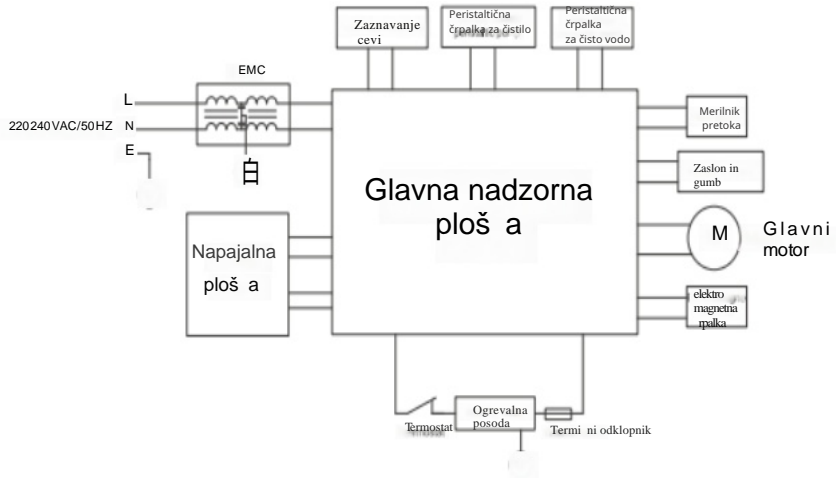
Zaznavanje cevi

Peristaltična črpalka za čistilo

Peristaltična črpalka za čisto vodo

EMC

L

220240VAC/50HZ N

E

Merilnik pretoka

Zaslon in gumb

Glavna nadzorna ploš a

M

Glavni motor

Napajalna ploš a

elektro magnetna rpalka

Termostat

Ogrevalna posoda

Termi ni odklopnik